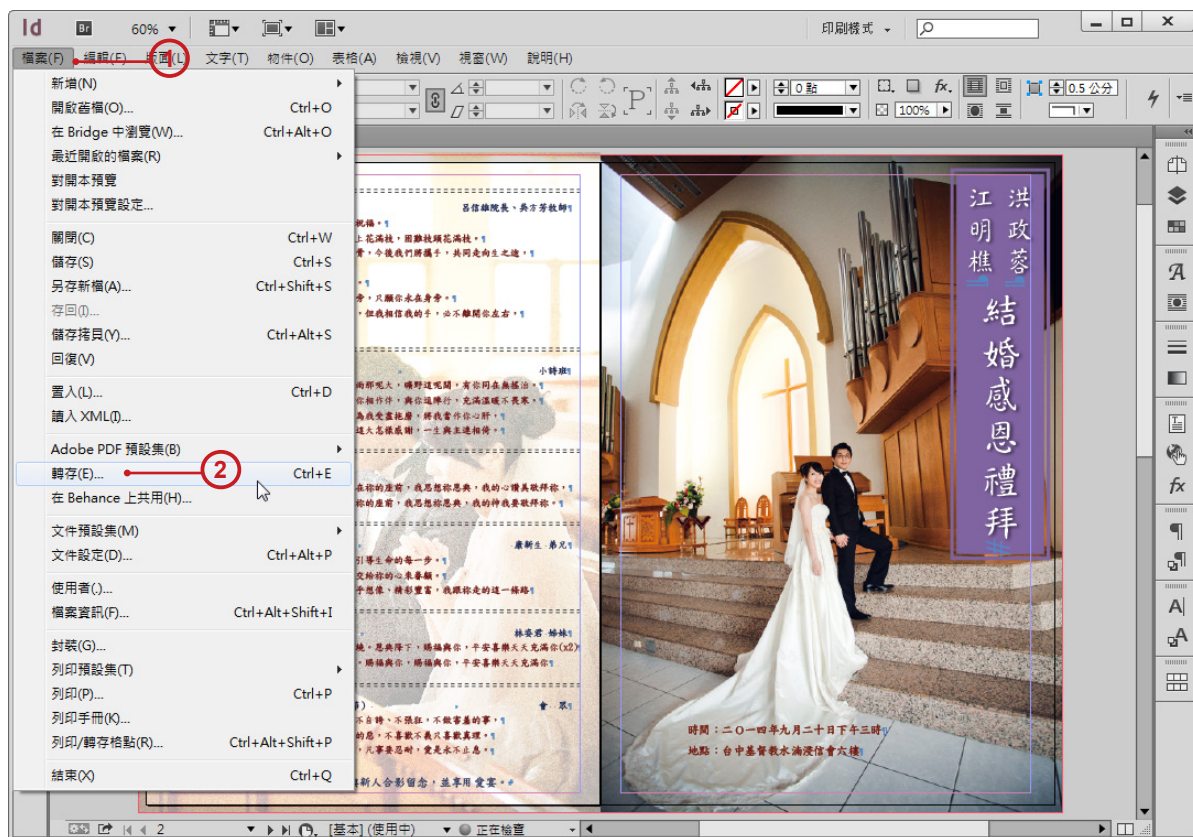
Id Br 60%

印刷樣式

檔案(F) 編輯(E) 版面(L) 文字(T) 物件(O) 表格(A) 檢視(V) 視窗(W) 說明(H)

1

新增(N)
開啟舊檔(O)... Ctrl+O
在 Bridge 中瀏覽(W)... Ctrl+Alt+O
最近開啟的檔案(R)
對開本預覽
對開本預覽設定...
關閉(C) Ctrl+W
儲存(S) Ctrl+S
另存新檔(A)... Ctrl+Shift+S
存回(I)...
儲存拷貝(Y)... Ctrl+Alt+S
回復(V)
置入(L)... Ctrl+D
讀入 XML(I)...
Adobe PDF 預設集(B)
轉存(E)... Ctrl+E
2
在 Behance 上共用(H)...
文件預設集(M)
文件設定(D)... Ctrl+Alt+P
使用者(...)
檔案資訊(F)... Ctrl+Alt+Shift+I
封裝(G)...
列印預設集(T)
列印(P)... Ctrl+P
列印手冊(K)...
列印/轉存格點(R)... Ctrl+Alt+Shift+P
結束(X) Ctrl+Q

0 點
100%
0.5 公分

呂信雄院長、吳方芳牧師
小詩班
康莉生 弟兄
林姿君 姊妹

洪政蓉
江明樵
結婚感恩禮拜

時間：二○一四年九月二十日下午三時
地點：台中基督教水湳浸信會大禮

新人合影留念，並享用 愛宴。

2
[基本] (使用中)
正在檢查